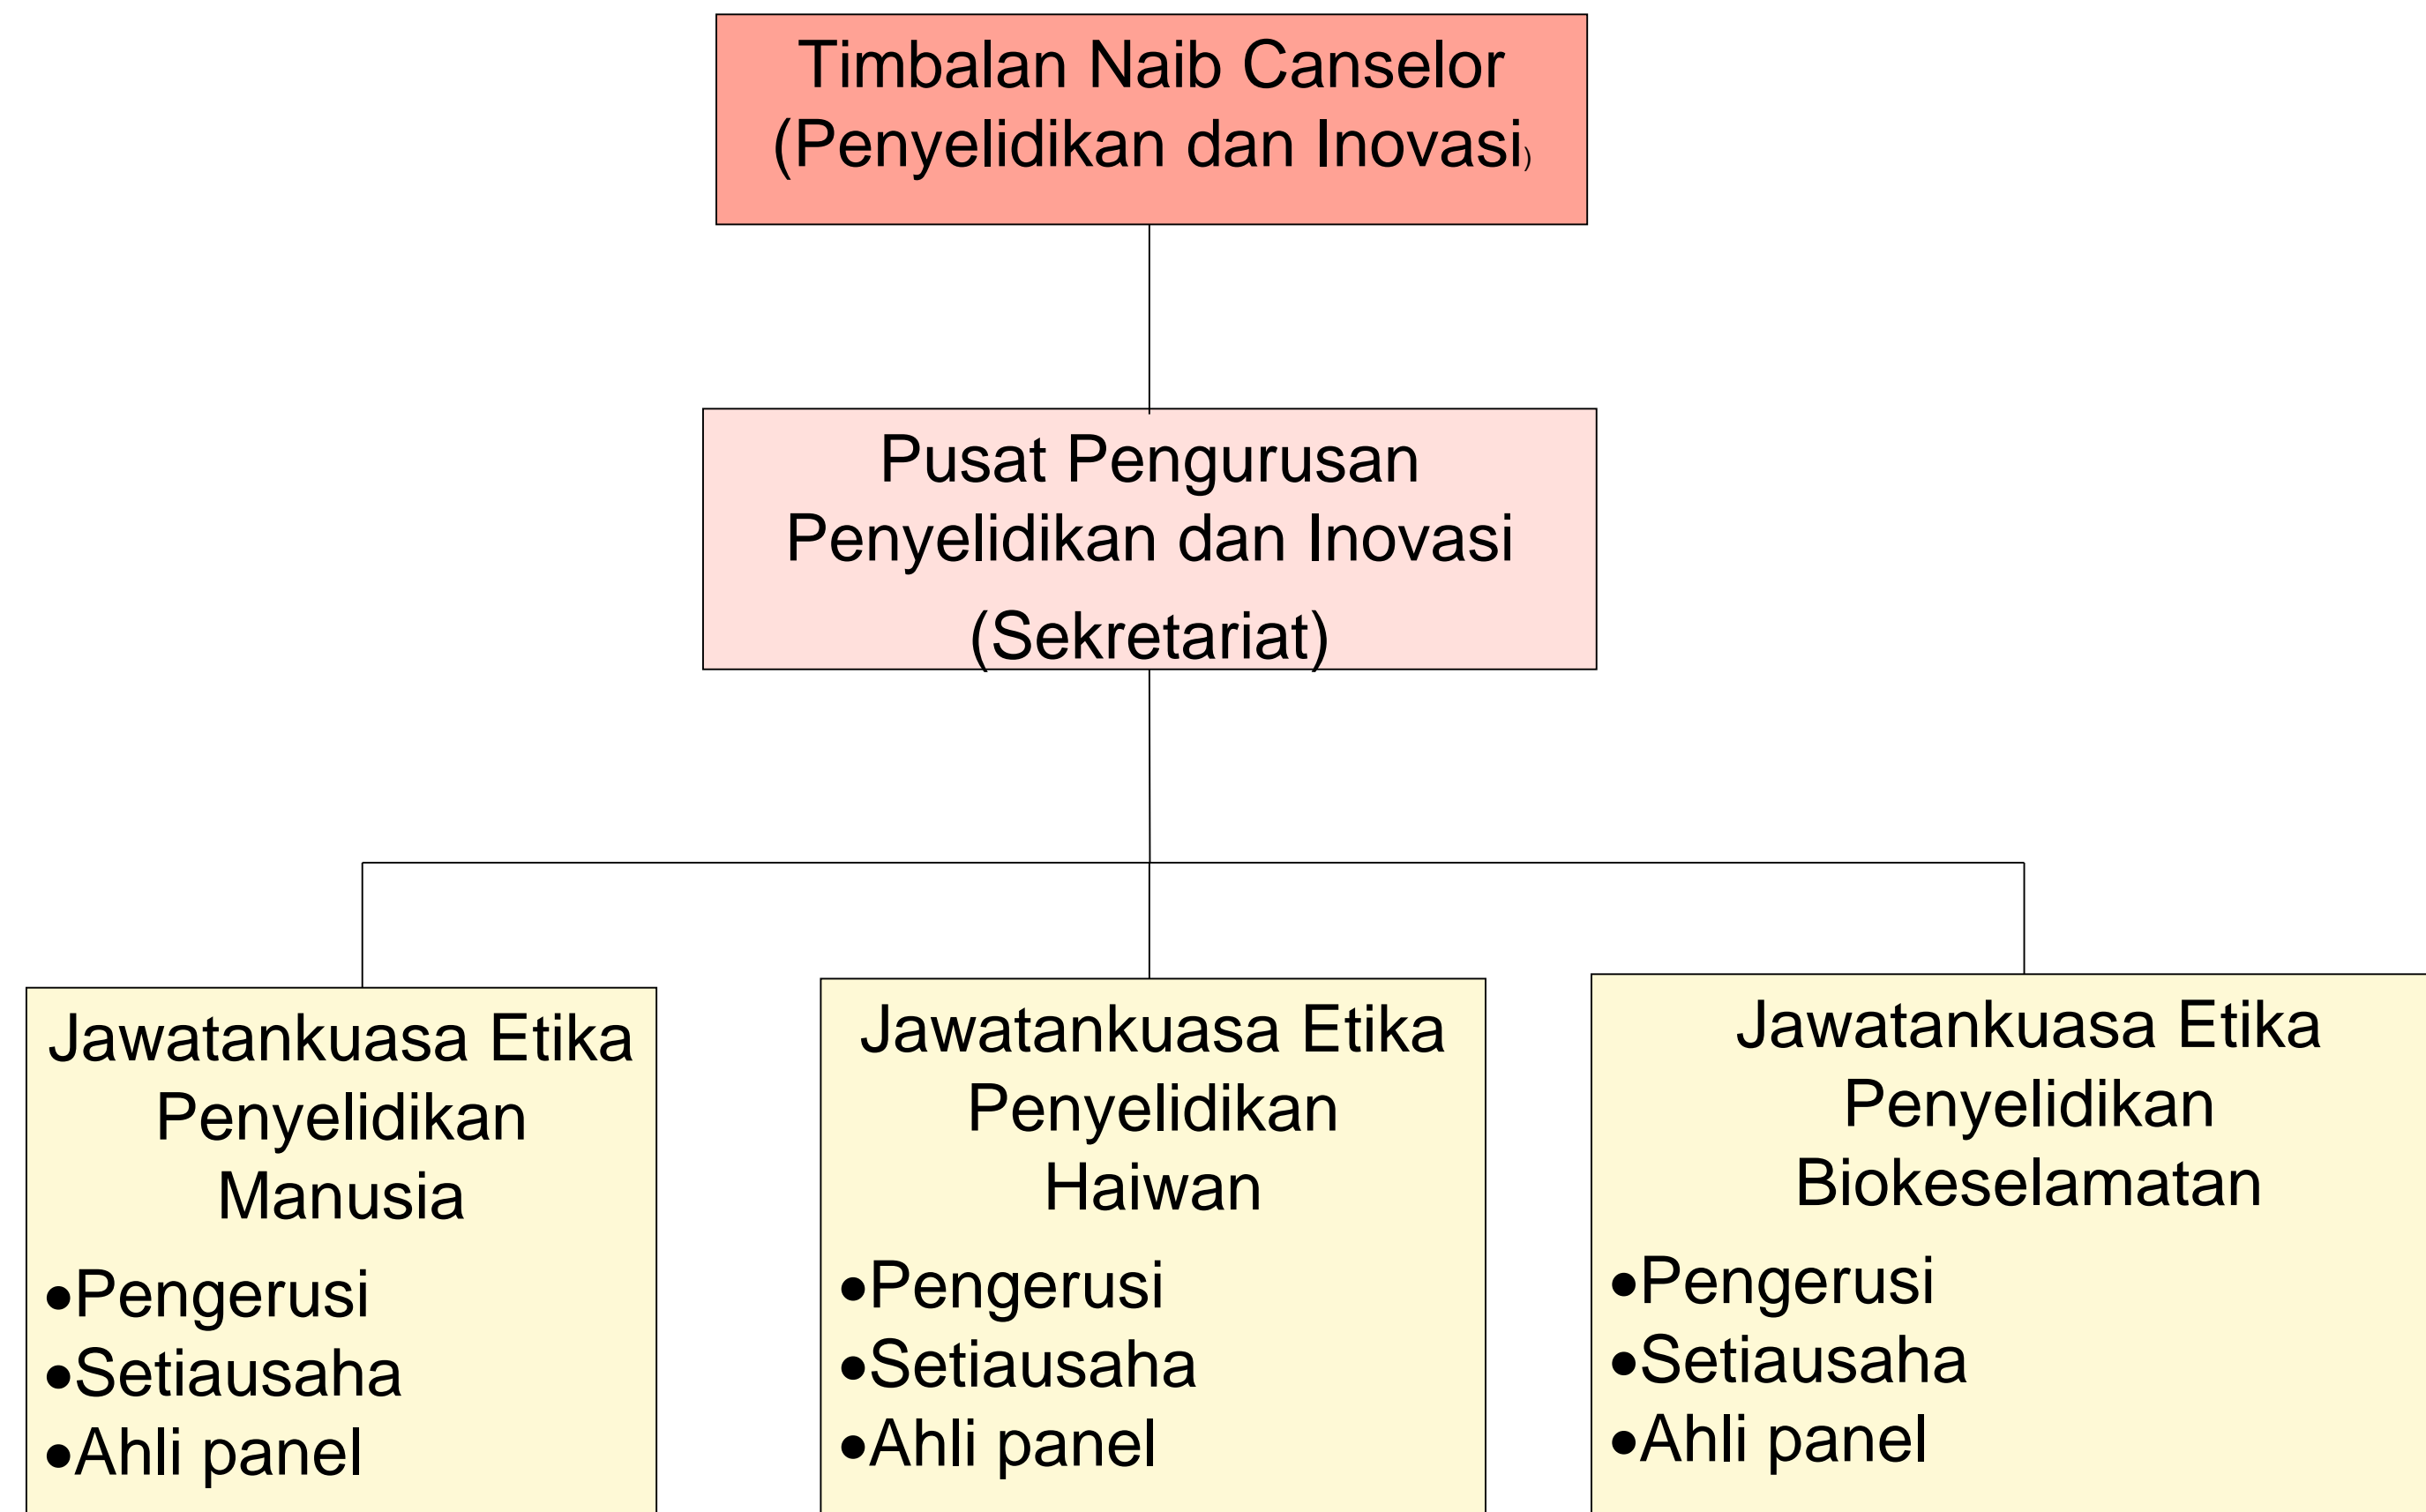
Timbalan Naib Canselor (Penyelidikan dan Inovasi)

Pusat Pengurusan Penyelidikan dan Inovasi (Sekretariat)

Jawatankuasa Etika Penyelidikan Manusia

•Pengerusi
•Setiausaha
•Ahli panel

Jawatankuasa Etika Penyelidikan Haiwan

•Pengerusi
•Setiausaha
•Ahli panel

Jawatankuasa Etika Penyelidikan Biokeselamatan

•Pengerusi
•Setiausaha
•Ahli panel